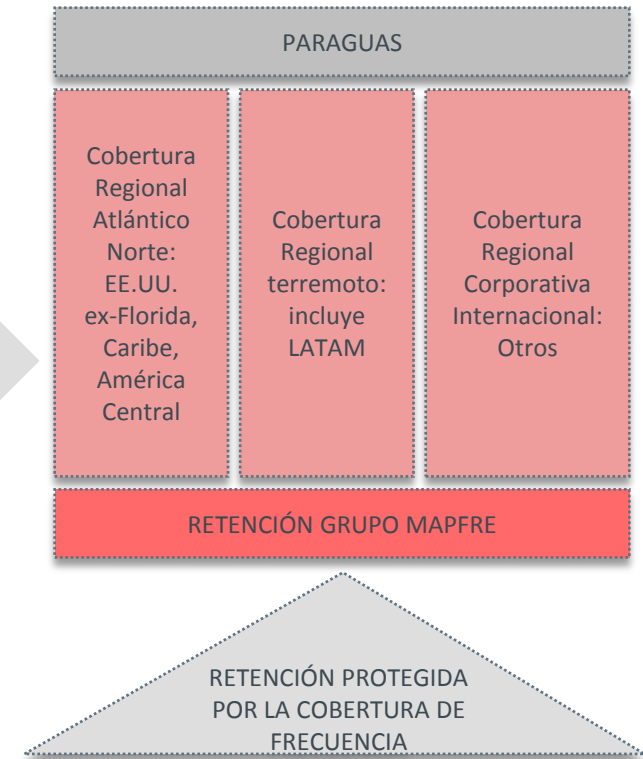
PARAGUAS

Cobertura Regional Atlántico Norte: EE.UU. ex-Florida, Caribe, América Central

Cobertura Regional terremoto: incluye LATAM

Cobertura Regional Corporativa Internacional: Otros

RETENCIÓN GRUPO MAPFRE

RETENCIÓN PROTEGIDA POR LA COBERTURA DE FRECUENCIA